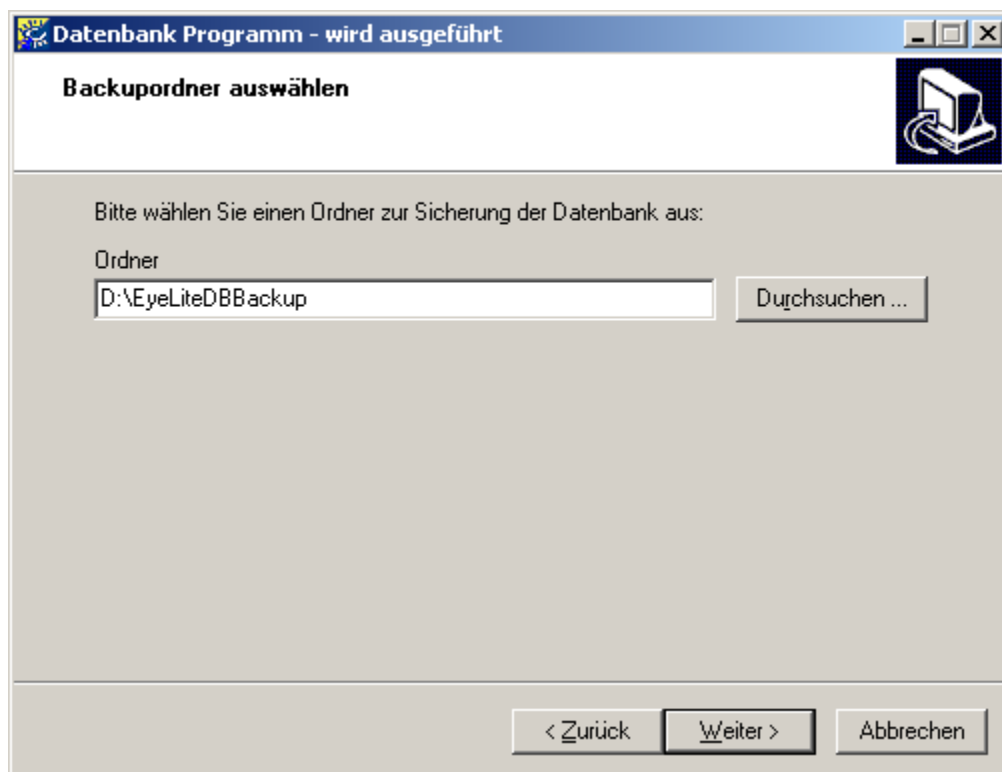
Datenbank Programm - wird ausgeführt

Backupordner auswählen

Bitte wählen Sie einen Ordner zur Sicherung der Datenbank aus:

Ordner

D:\EyeLiteDBBackup

Durchsuchen ...

< Zurück

Weiter >

Abbrechen